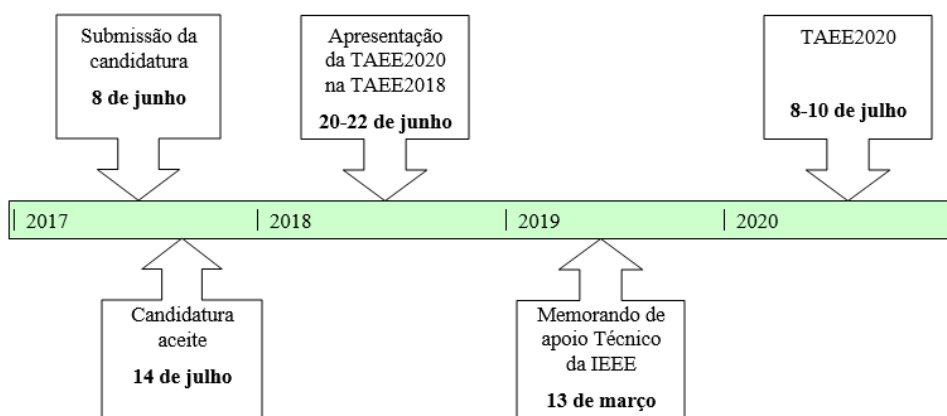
Submissão da candidatura

**8 de junho**

Apresentação da TAEE2020 na TAEE2018

**20-22 de junho**

TAEE2020

**8-10 de julho**

2017

2018

2019

2020

Candidatura aceite

**14 de julho**

Memorando de apoio Técnico da IEEE

**13 de março**